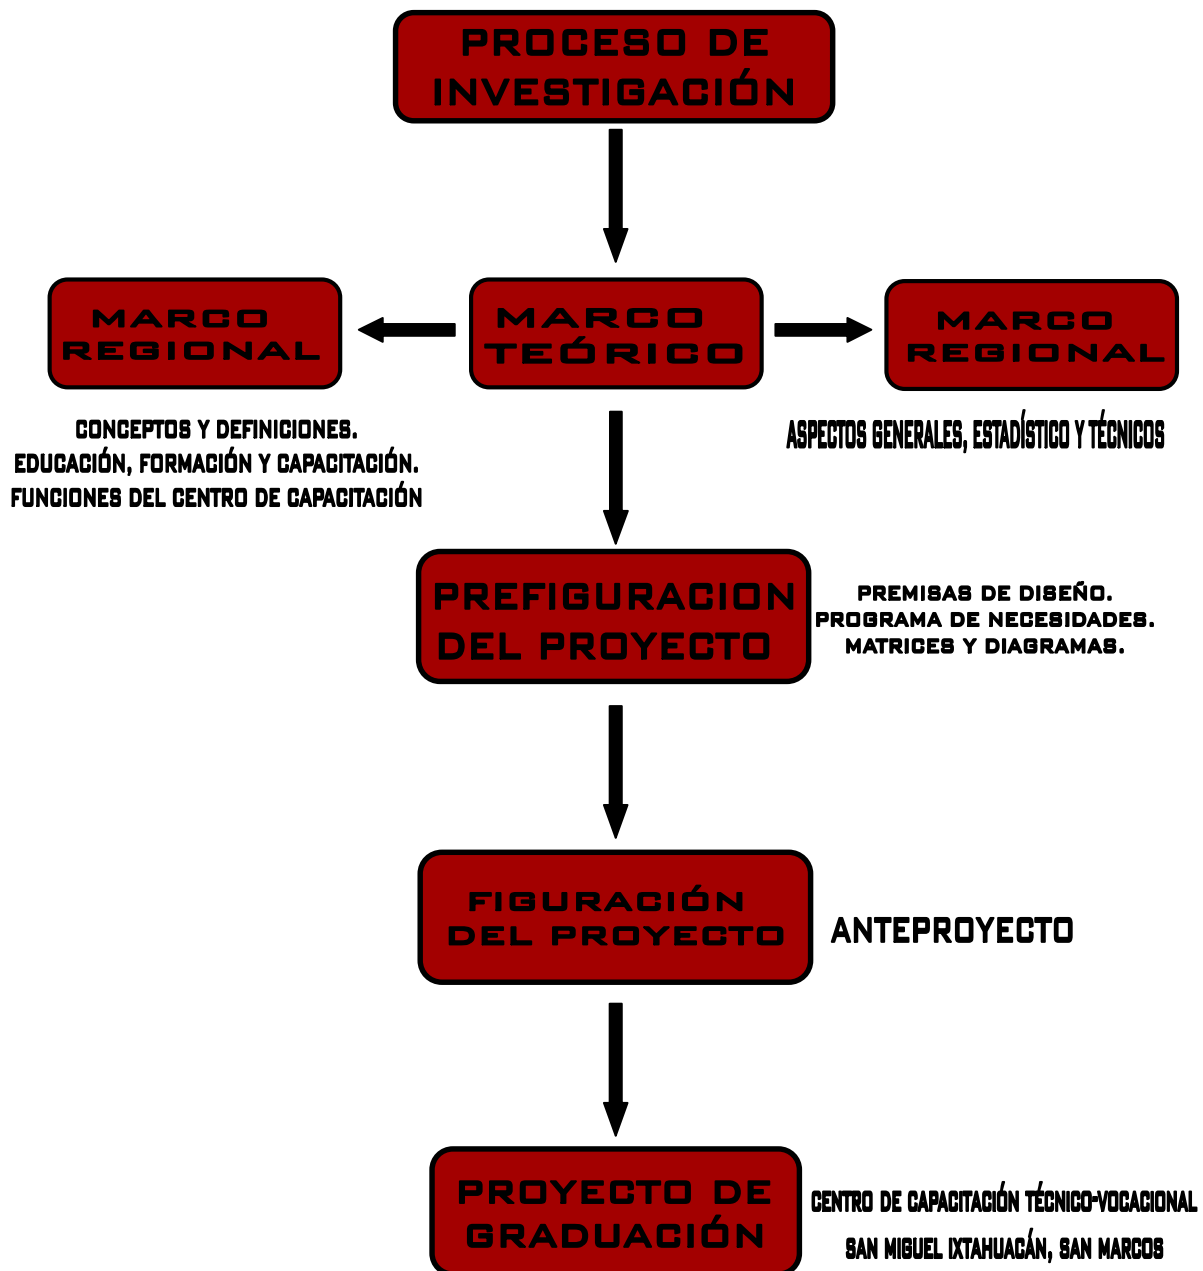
PROCESO DE INVESTIGACIÓN

MARCO REGIONAL

MARCO TEÓRICO

MARCO REGIONAL

CONCEPTOS Y DEFINICIONES.
EDUCACIÓN, FORMACIÓN Y CAPACITACIÓN.
FUNCIONES DEL CENTRO DE CAPACITACIÓN

ASPECTOS GENERALES, ESTADÍSTICO Y TÉCNICOS

PREFIGURACION DEL PROYECTO

PREMISAS DE DISEÑO.
PROGRAMA DE NECESIDADES.
MATRICES Y DIAGRAMAS.

FIGURACIÓN DEL PROYECTO

ANTEPROYECTO

PROYECTO DE GRADUACIÓN

CENTRO DE CAPACITACIÓN TÉCNICO-VOCACIONAL
SAN MIGUEL IXTAHUACÁN, SAN MARCOS